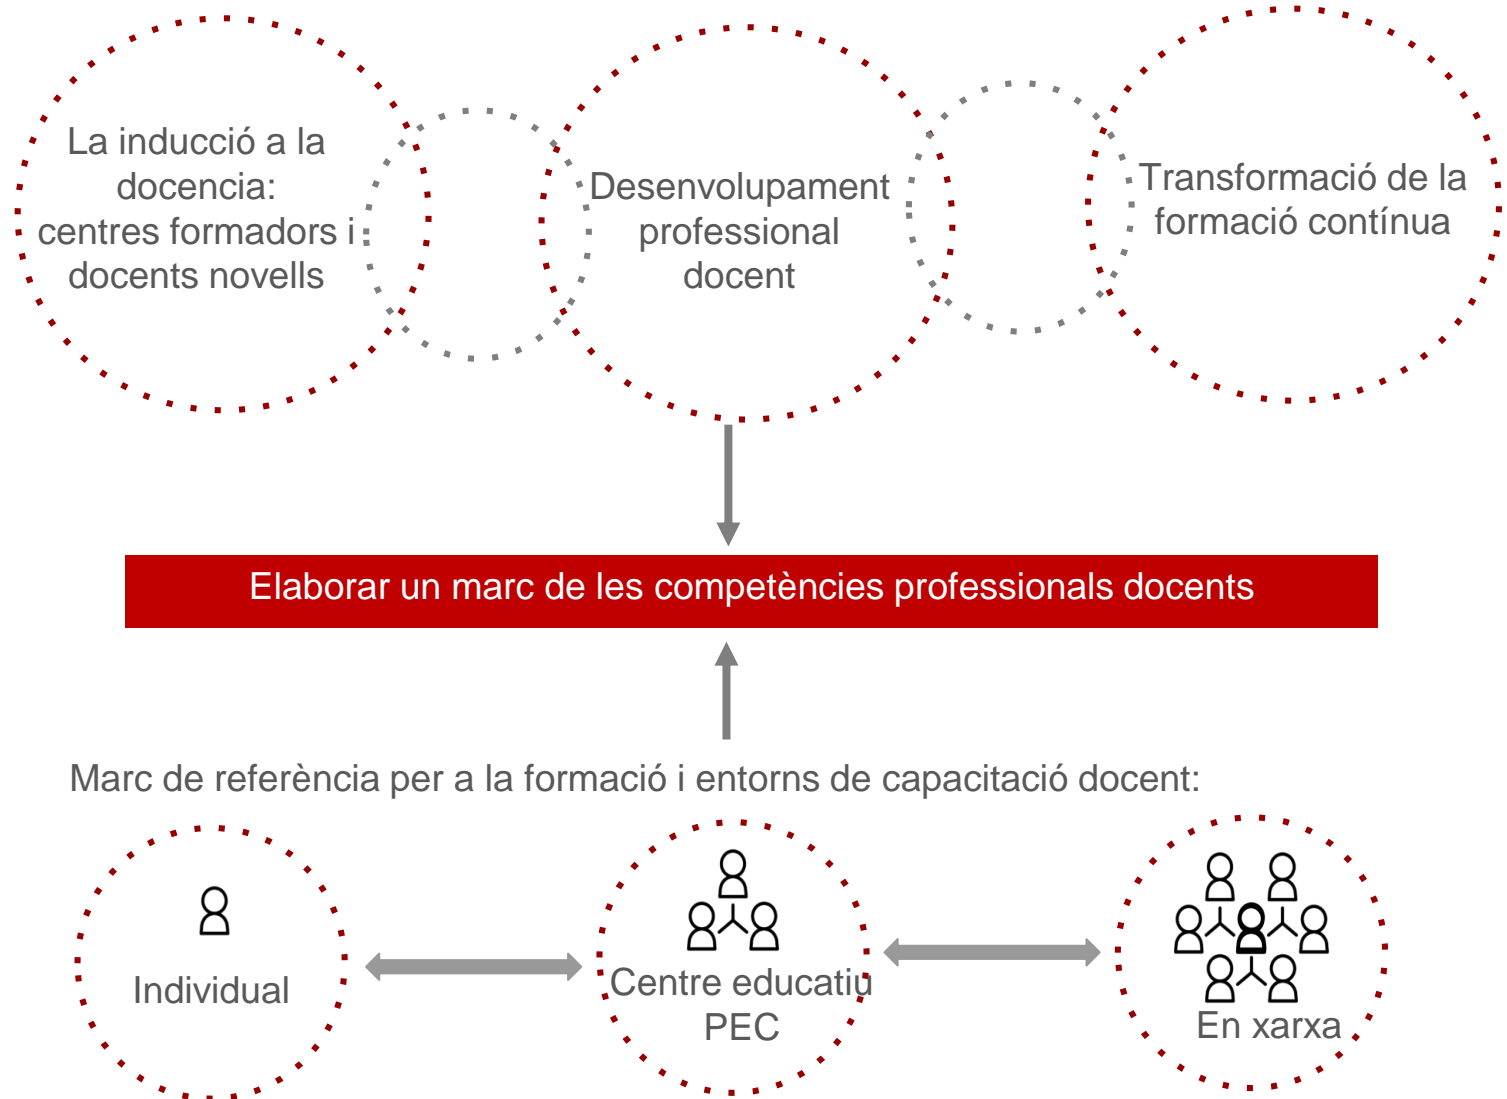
La inducció a la docencia: centres formadors i docents novells

Desenvolupament professional docent

Transformació de la formació contínua

Elaborar un marc de les competències professionals docents

Marc de referència per a la formació i entorns de capacitació docent:

Individual

Centre educatiu PEC

En xarxa